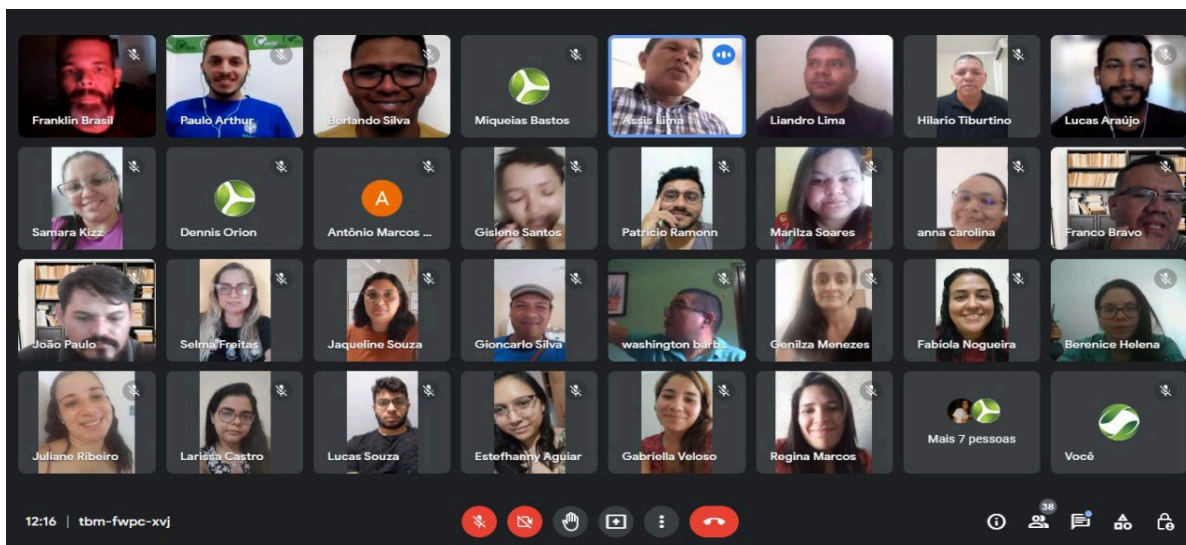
Franklin Brasil
Paulo Arthur
Berlando Silva
Miqueias Bastos
Assis Lima
Liandro Lima
Hilario Tiburtino
Lucas Araújo

Samara Kizz
Dennis Orion
A
Antônio Marcos ...
Gislene Santos
Patricio Ramonn
Marilza Soares
anna carolina
Franco Bravo

João Paulo
Selma Freitas
Jaqueline Souza
Gioncarlo Silva
washington barb...
Genilza Menezes
Fabíola Nogueira
Berenice Helena

Juliane Ribeiro
Larissa Castro
Lucas Souza
Estefhanny Aguiar
Gabriella Veloso
Regina Marcos
Mais 7 pessoas
Você

12:16 | tbm-fwpc-xvj
38